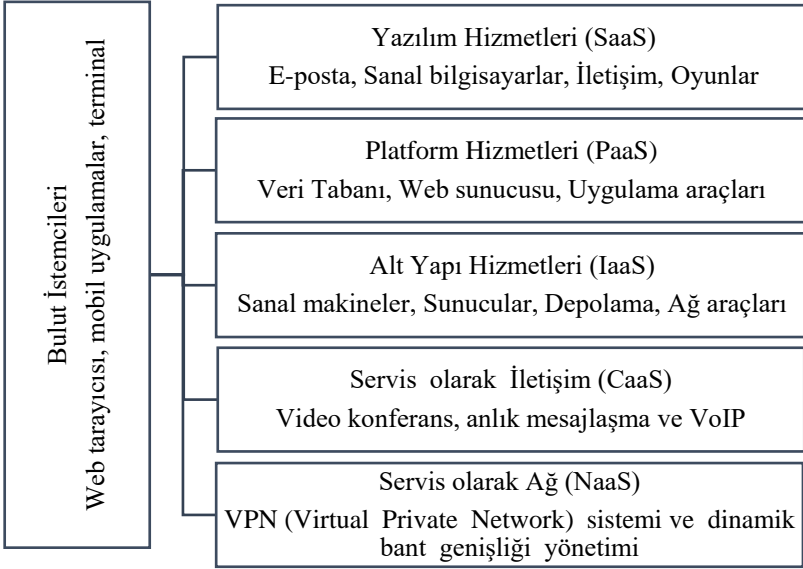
Bulut İstemcileri
Web tarayıcısı, mobil uygulamalar, terminal

Yazılım Hizmetleri (SaaS)
E-posta, Sanal bilgisayarlar, İletişim, Oyunlar

Platform Hizmetleri (PaaS)
Veri Tabanı, Web sunucusu, Uygulama araçları

Alt Yapı Hizmetleri (IaaS)
Sanal makineler, Sunucular, Depolama, Ağ araçları

Servis olarak İletişim (CaaS)
Video konferans, anlık mesajlaşma ve VoIP

Servis olarak Ağ (NaaS)
VPN (Virtual Private Network) sistemi ve dinamik bant genişliği yönetimi